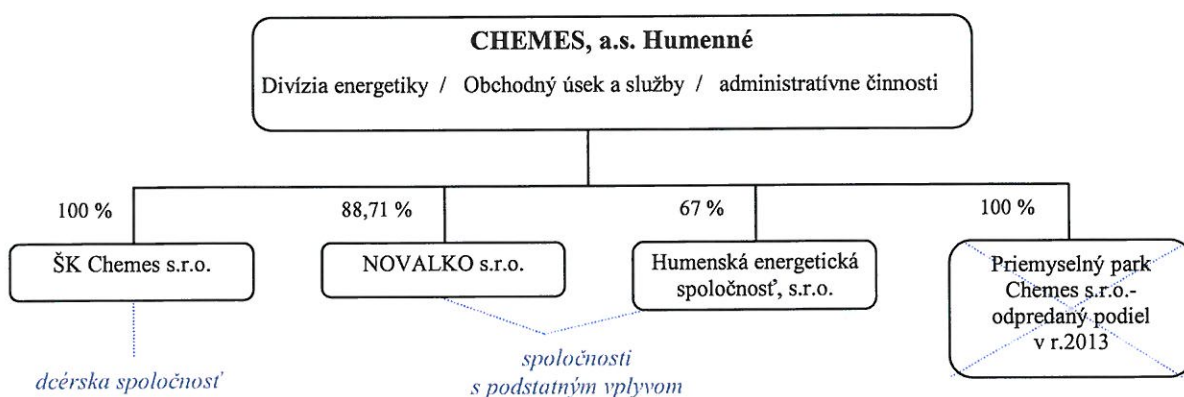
CHEMES, a.s. Humenné

Divízia energetiky / Obchodný úsek a služby / administratívne činnosti

100 %

ŠK Chemes s.r.o.

88,71 %

NOVALKO s.r.o.

67 %

Humenská energetická spoločnosť, s.r.o.

100 %

Priemyselný park Chemes s.r.o.- odpredaný podiel v r.2013

dcérska spoločnosť

spoločnosti s podstatným vplyvom